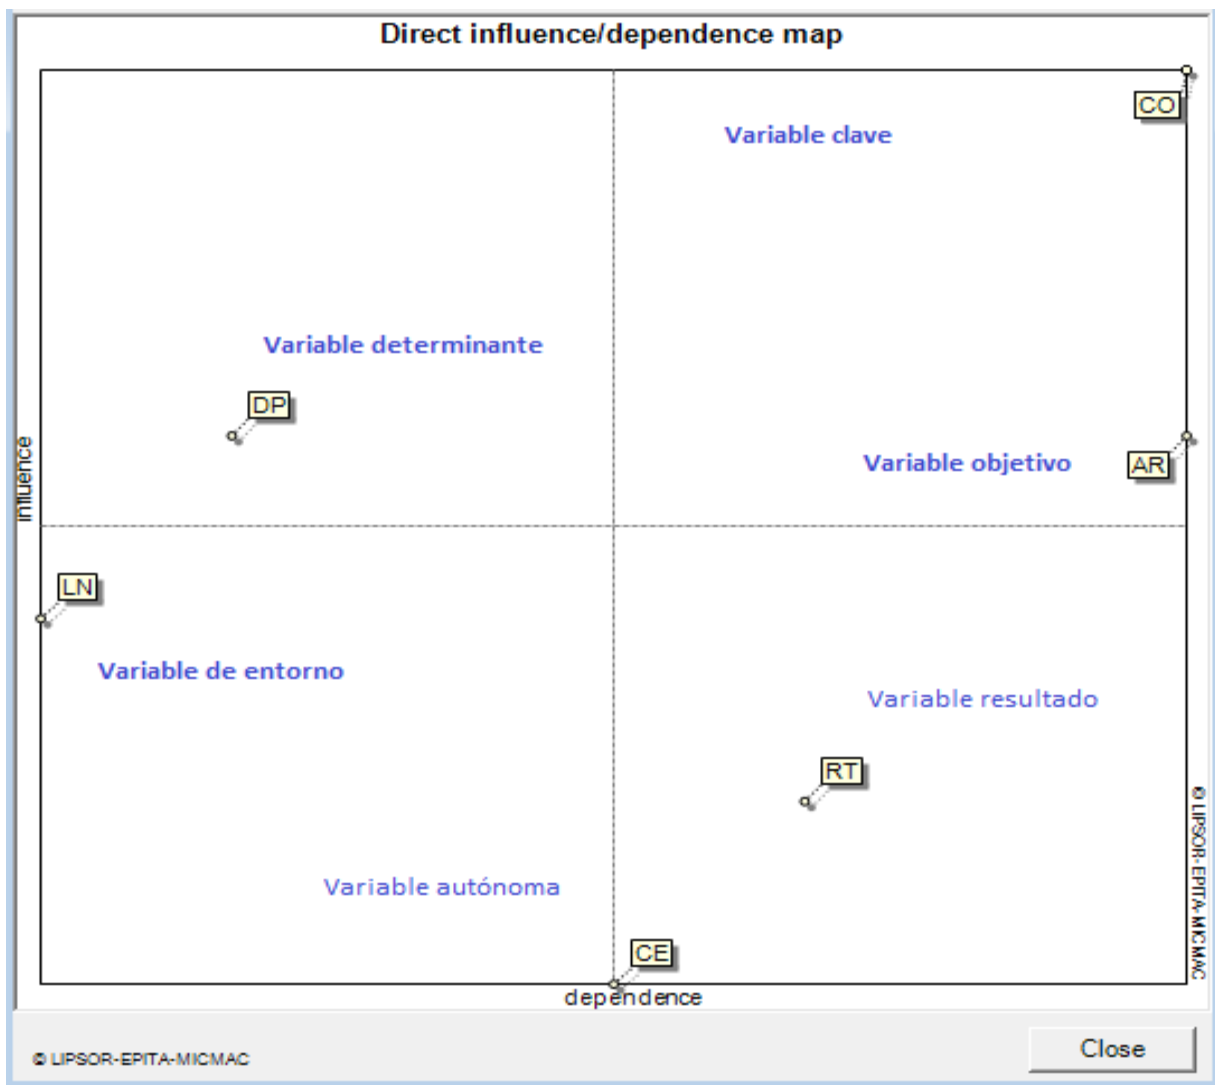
Direct influence/dependence map

CO

Variable clave

Variable determinante

DP

influence

Variable objetivo

AR

LN

Variable de entorno

Variable resultado

RT

© LIPSOR-EPITA-MICMAC

Variable autónoma

CE

dependence

© LIPSOR-EPITA-MICMAC

Close